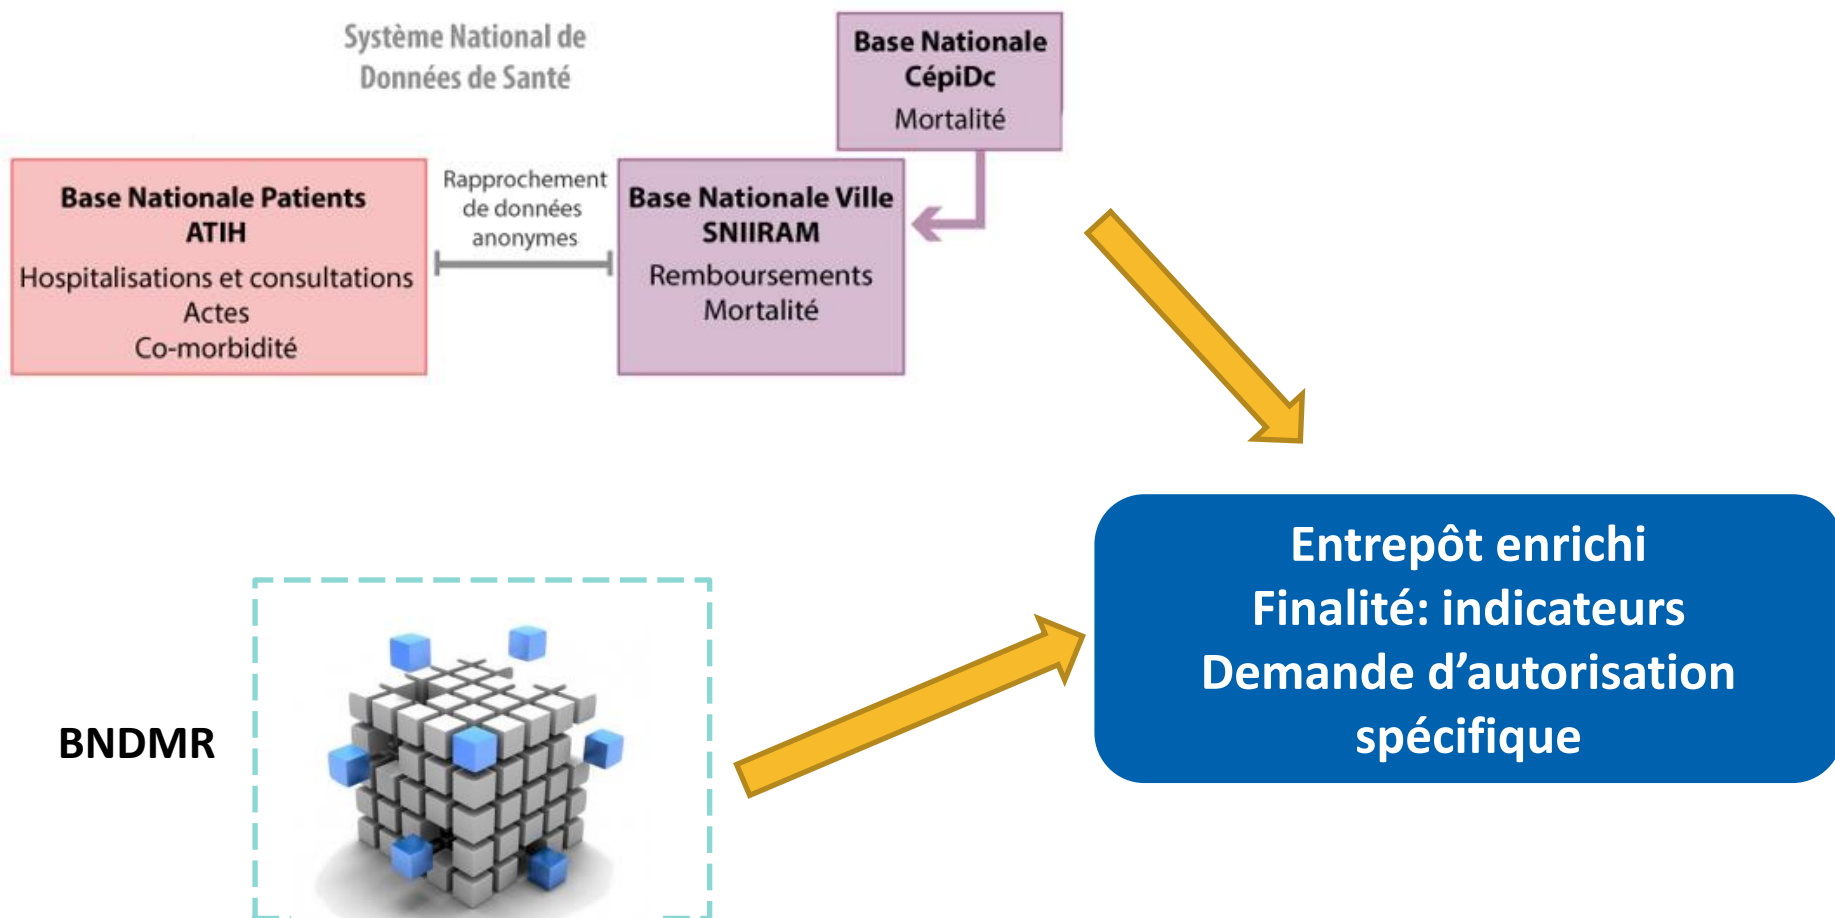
Système National de Données de Santé

Base Nationale CépiDc
Mortalité

Base Nationale Patients ATIH
Hospitalisations et consultations
Actes
Co-morbidité

Rapprochement de données anonymes

Base Nationale Ville SNIIRAM
Remboursements
Mortalité

BNDMR

Entrepôt enrichi
Finalité: indicateurs
Demande d'autorisation spécifique